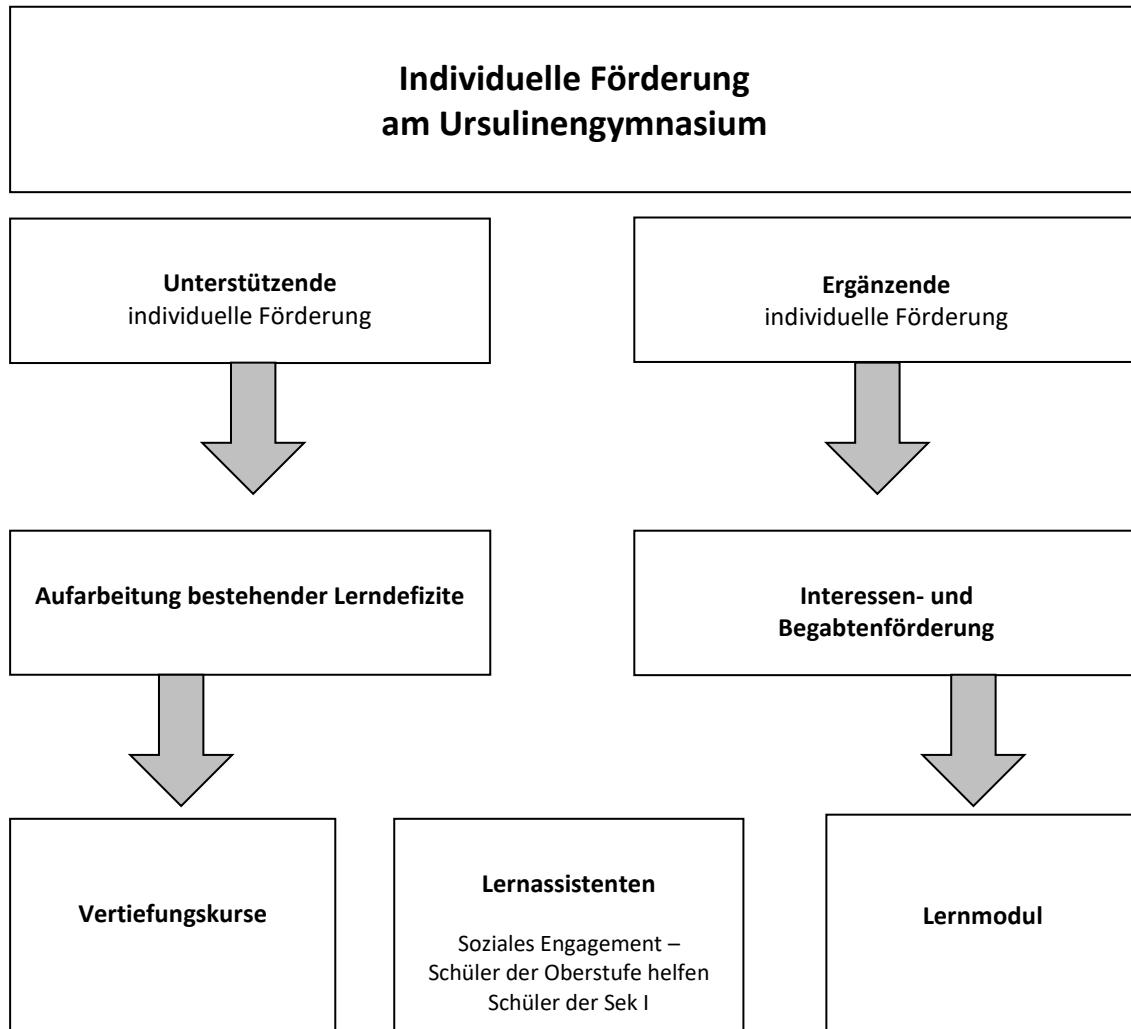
Individuelle Förderung
am Ursulinengymnasium

Unterstützende
individuelle Förderung

Ergänzende
individuelle Förderung

Aufarbeitung bestehender Lerndefizite

Interessen- und
Begabtenförderung

Vertiefungskurse

Lernassistenten

Soziales Engagement – Schüler der Oberstufe helfen Schüler der Sek I

Lernmodul